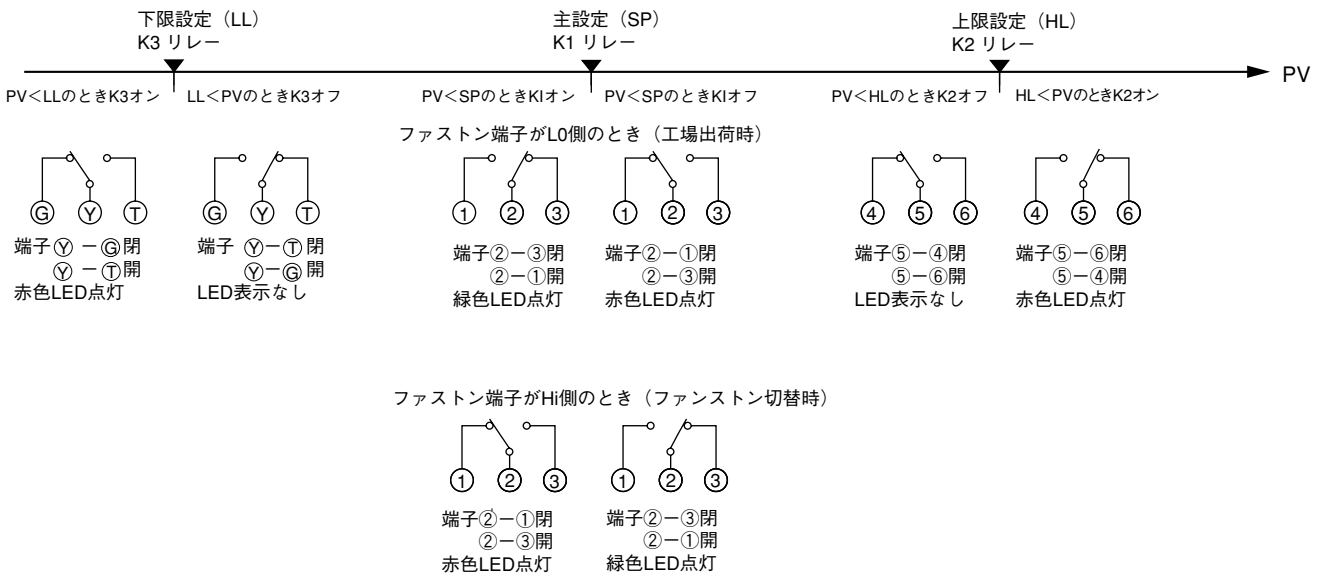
下限設定（LL）
K3 リレー

主設定（SP）
K1 リレー

上限設定（HL）
K2 リレー

PV

PV＜LLのときK3オン LL＜PVのときK3オフ

PV＜SPのときKIオン PV＜SPのときKIオフ

PV＜HLのときK2オフ HL＜PVのときK2オン

ファストン端子がL0側のとき（工場出荷時）

Ⓖ Ⓨ Ⓣ

端子Ⓨ －Ⓖ閉
Ⓨ －Ⓣ開
赤色LED点灯

Ⓖ Ⓨ Ⓣ

端子 Ⓨ－Ⓣ閉
Ⓨ－Ⓖ開
LED表示なし

① ② ③

端子②－③閉
②－①開
緑色LED点灯

① ② ③

端子②－①閉
②－③開
赤色LED点灯

④ ⑤ ⑥

端子⑤－④閉
⑤－⑥開
LED表示なし

④ ⑤ ⑥

端子⑤－⑥閉
⑤－④開
赤色LED点灯

ファストン端子がHi側のとき（ファンストン切替時）

① ② ③

端子②－①閉
②－③開
赤色LED点灯

① ② ③

端子②－③閉
②－①開
緑色LED点灯